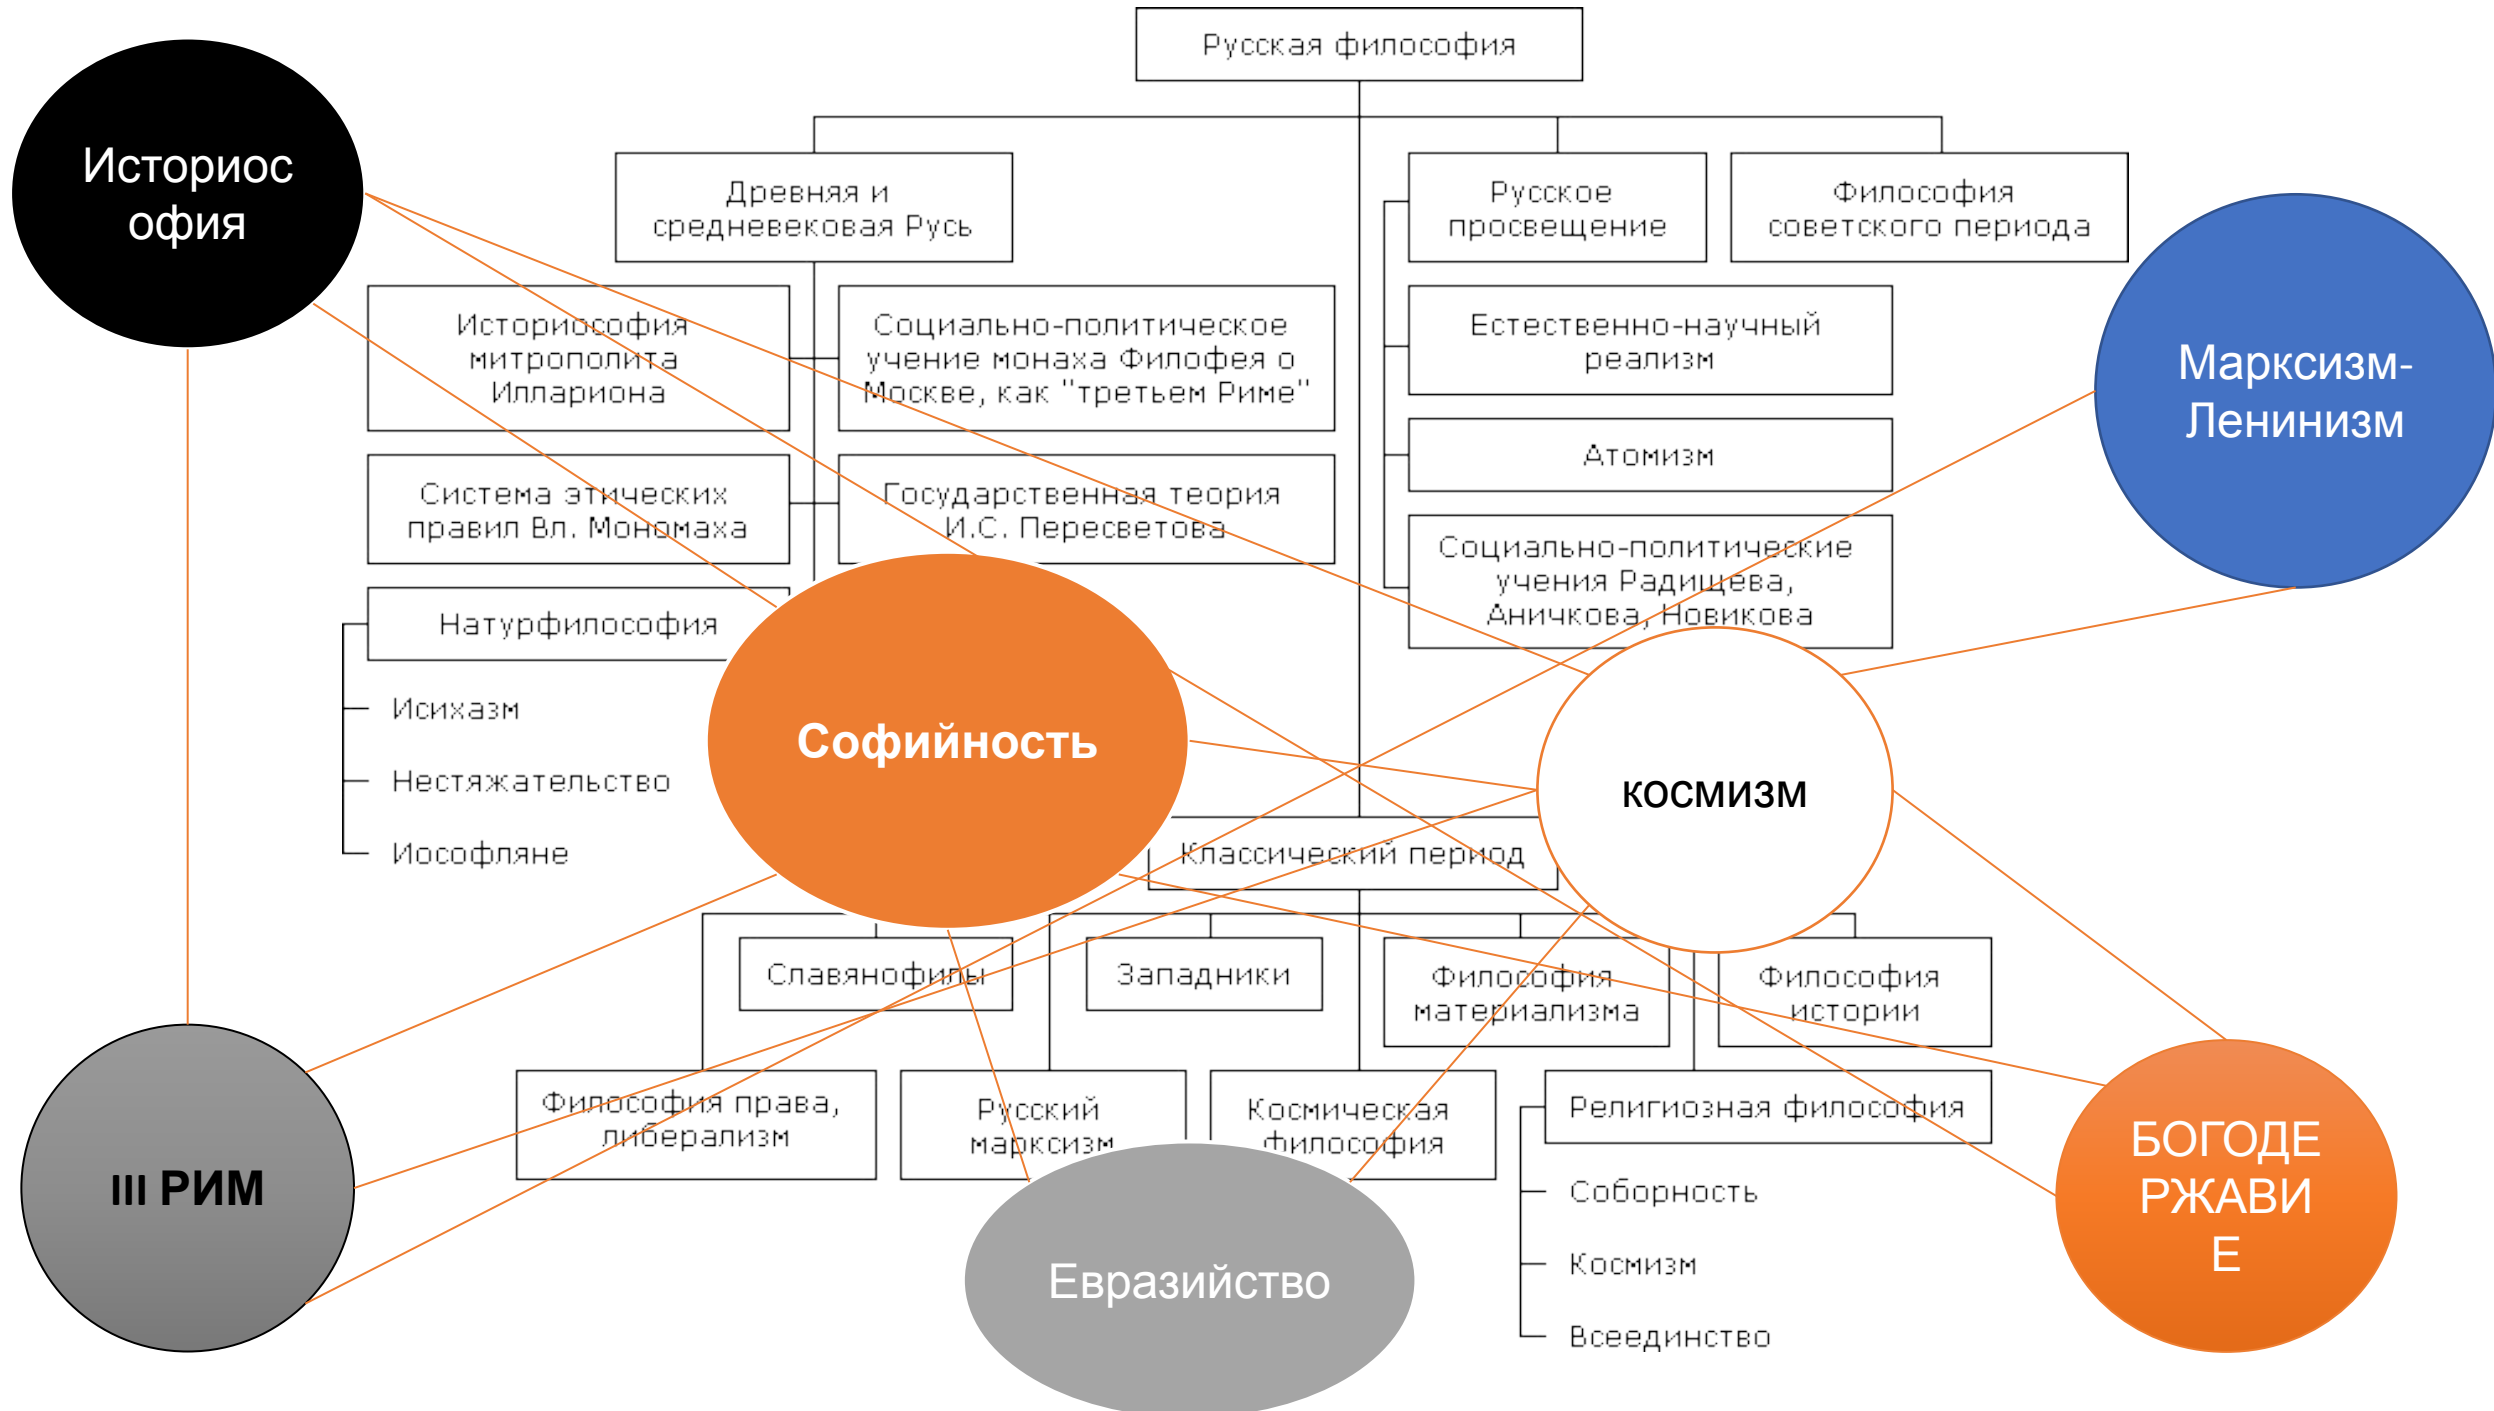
Русская философия

Историософия

Древняя и средневековая Русь

Русское просвещение

Философия советского периода

Историософия митрополита Иллариона

Социально-политическое учение монаха Филофея о Москве, как "третьем Риме"

Естественно-научный реализм

Марксизм-Ленинизм

Атомизм

Система этических правил Вл. Мономаха

Государственная теория И.С. Пересветова

Социально-политические учения Радищева, Аничкова, Новикова

Натурфилософия

Исихазм

Нестяжательство

Иософляне

Софийность

космизм

Классический период

Славянофилы

Западники

Философия материализма

Философия истории

III РИМ

Философия права, либерализм

Русский марксизм

Космическая философия

Религиозная философия

Соборность

Космизм

Всеединство

Евразийство

БОГОДЕРЖАВИЕ